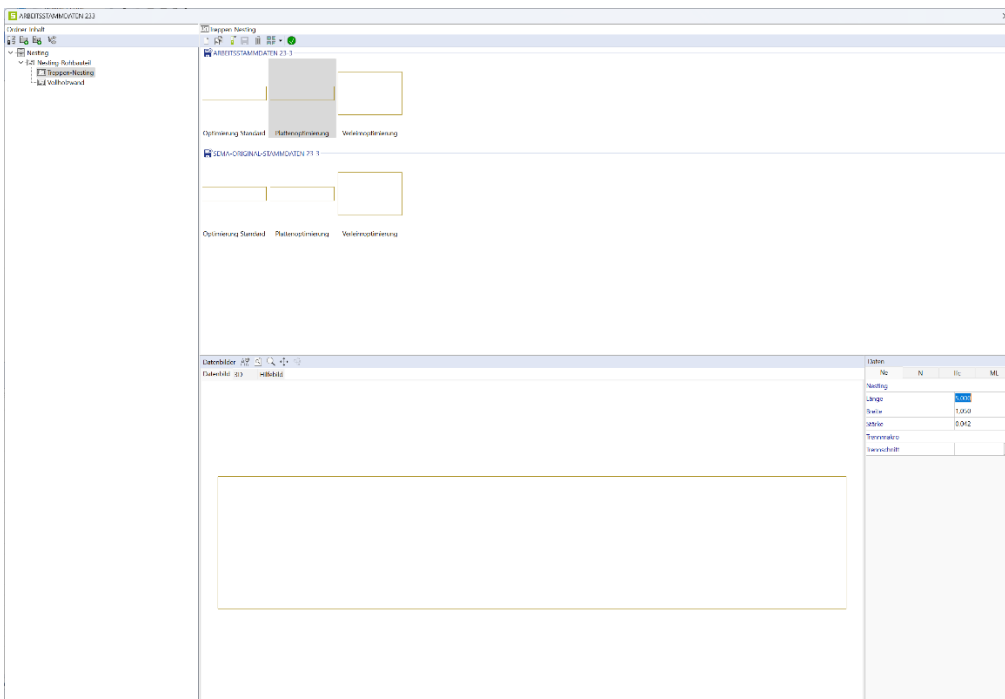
ARBEITSSTAMMDATEN 23.3

Ordner Inhalt

Nesting
Nesting Rohbauteil
Treppen-Nesting
Vollholzwand

Treppen-Nesting

ARBEITSSTAMMDATEN 23.3

Optimierung Standard
Plattenoptimierung
Verleimoptimierung

SEMA-ORIGINAL-STAMMDATEN 23.3

Optimierung Standard
Plattenoptimierung
Verleimoptimierung

Dateibilder

Dateibild 3D
Hilfsbild

Daten

| Na | N | Bc | ML |
|---|---|---|---|

Nesting

| Länge | 5.000 |
|---|---|
| Breite | 1.050 |
| Stärke | 0.042 |

Trennmakro
Trennschnitt